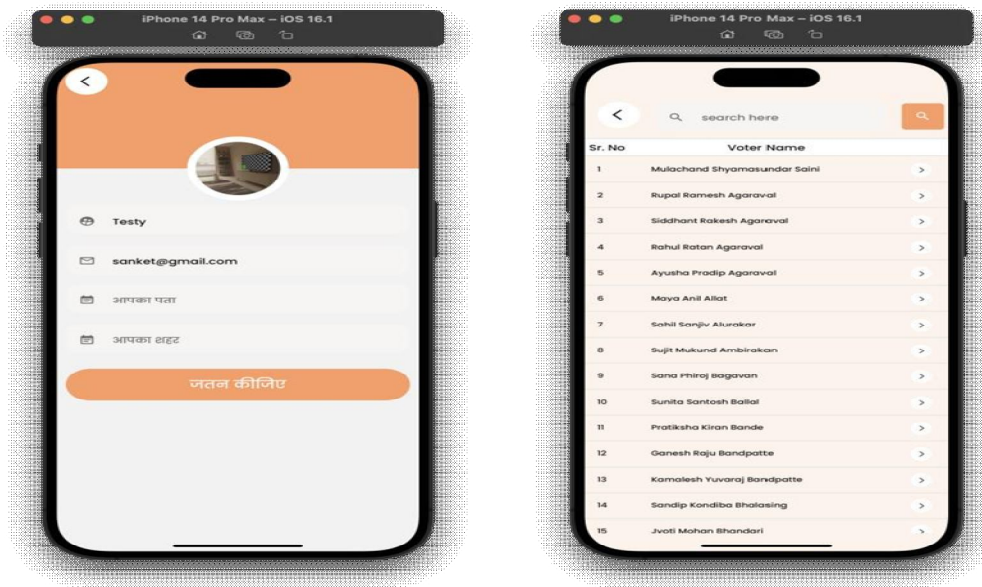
iPhone 14 Pro Max – iOS 16.1

<

Testy

sanket@gmail.com

आपका पता

आपका शहर

जतन कीजिए

iPhone 14 Pro Max – iOS 16.1

<

search here

| Sr. No | Voter Name | |
|---|---|---|
| 1 | Mulachand Shyamasundar Saini | > |
| 2 | Rupal Ramesh Agaraval | > |
| 3 | Siddhant Rakesh Agaraval | > |
| 4 | Rahul Ratan Agaraval | > |
| 5 | Ayusha Pradip Agaraval | > |
| 6 | Maya Anil Allat | > |
| 7 | Sahil Sanjiv Alurakar | > |
| 8 | Sujit Mukund Ambirakan | > |
| 9 | Sana Phiroj Bagavan | > |
| 10 | Sunita Santosh Ballal | > |
| 11 | Pratiksha Kiran Bande | > |
| 12 | Ganesh Raju Bandpatte | > |
| 13 | Kamalesh Yuvaraj Bandpatte | > |
| 14 | Sandip Kondiba Bhalasing | > |
| 15 | Jyoti Mohan Bhandari | > |